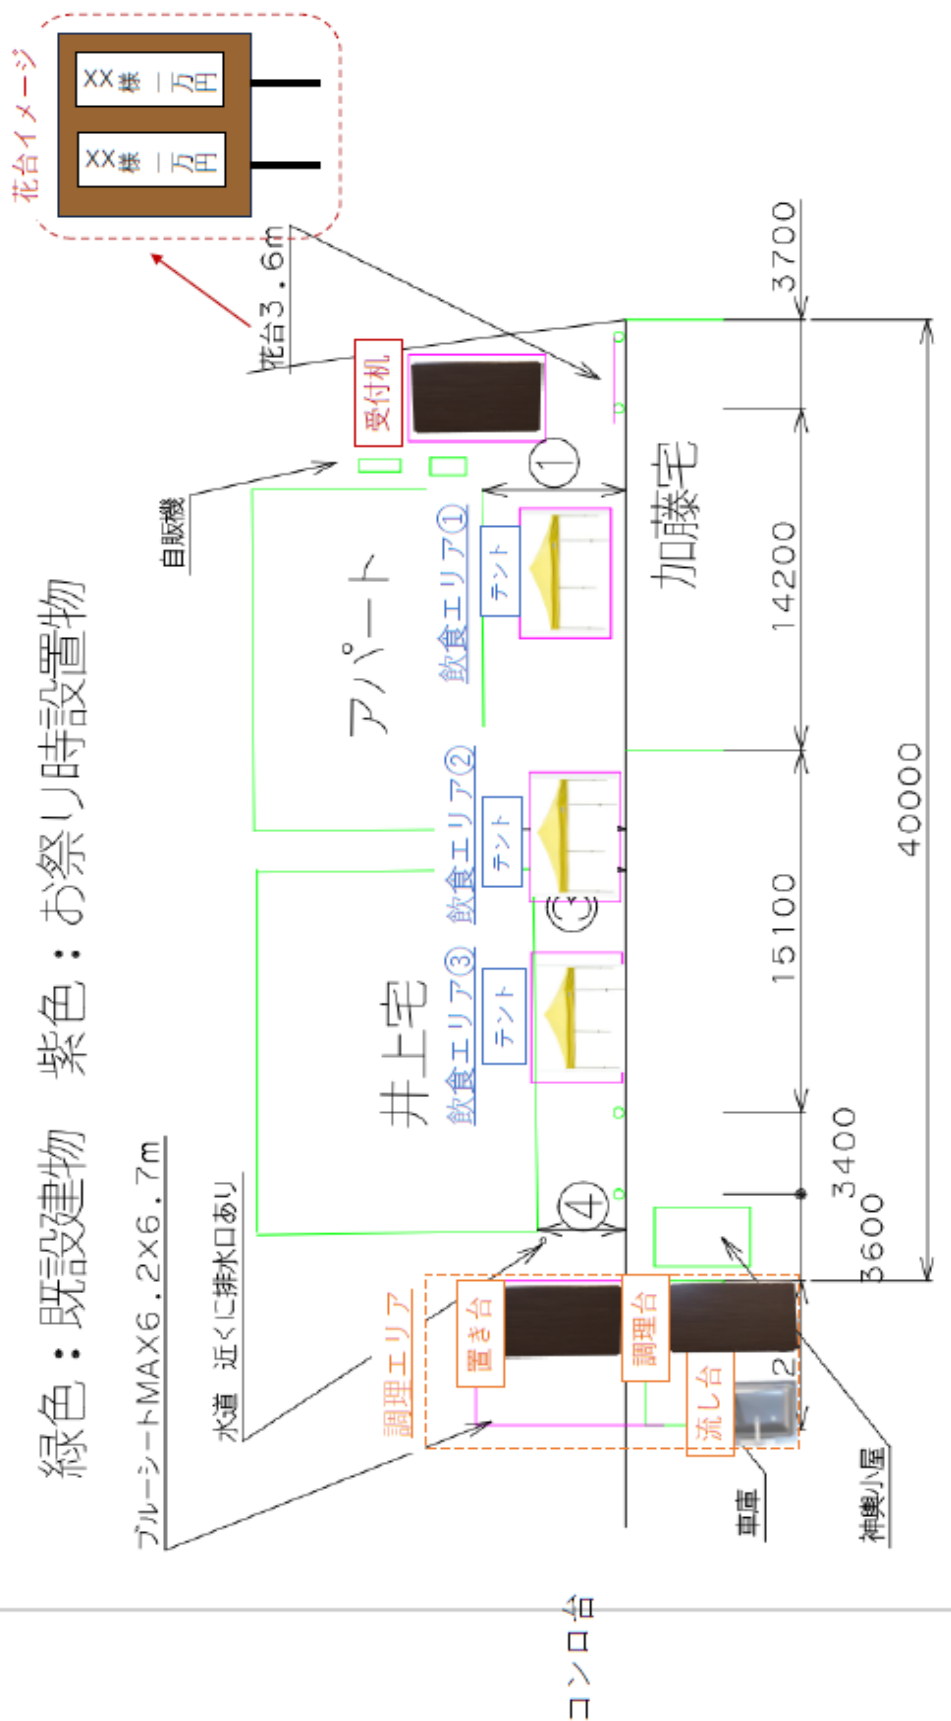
緑色：既設建物　紫色：お祭り時設置物

花台イメージ

XX様 一万円

XX様 一万円

花台３．６m

受付机

自販機

①

アパート

テント

飲食エリア①

加藤宅

テント

飲食エリア②

井上宅

テント

飲食エリア③

④

ブルーシートMAX6．2X6．7m

水道　近くに排水口あり

調理エリア

置き台

調理台

流し台

車庫

神輿小屋

2

3700

14200

15100

3400

3600

40000

コンロ台